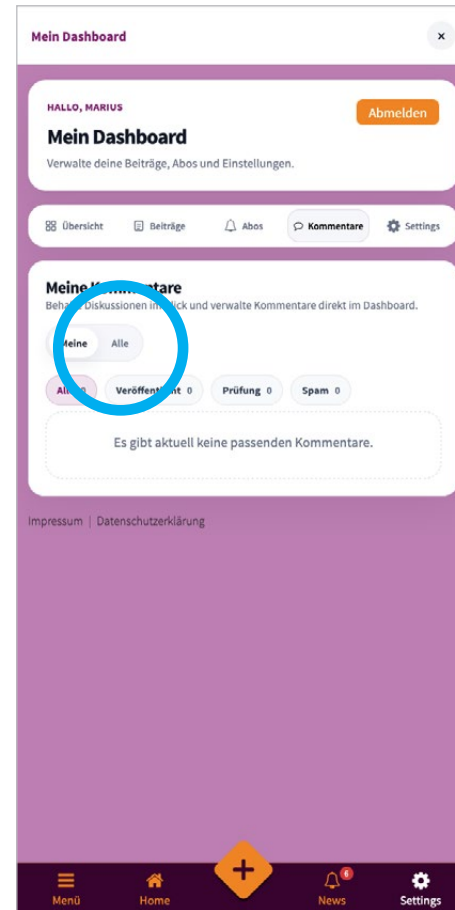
Mein Dashboard

×

HALLO, MARIUS

Abmelden

Mein Dashboard

Verwalte deine Beiträge, Abos und Einstellungen.

Übersicht | Beiträge | Abos | Kommentare | Settings

Meine K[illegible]tare

Beha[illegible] Diskussionen im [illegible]lick und verwalte Kommentare direkt im Dashboard.

Meine | Alle

Al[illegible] 0 | Veröffent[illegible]t 0 | Prüfung 0 | Spam 0

Es gibt aktuell keine passenden Kommentare.

Impressum | Datenschutzerklärung

Menü | Home | + | 6 News | Settings